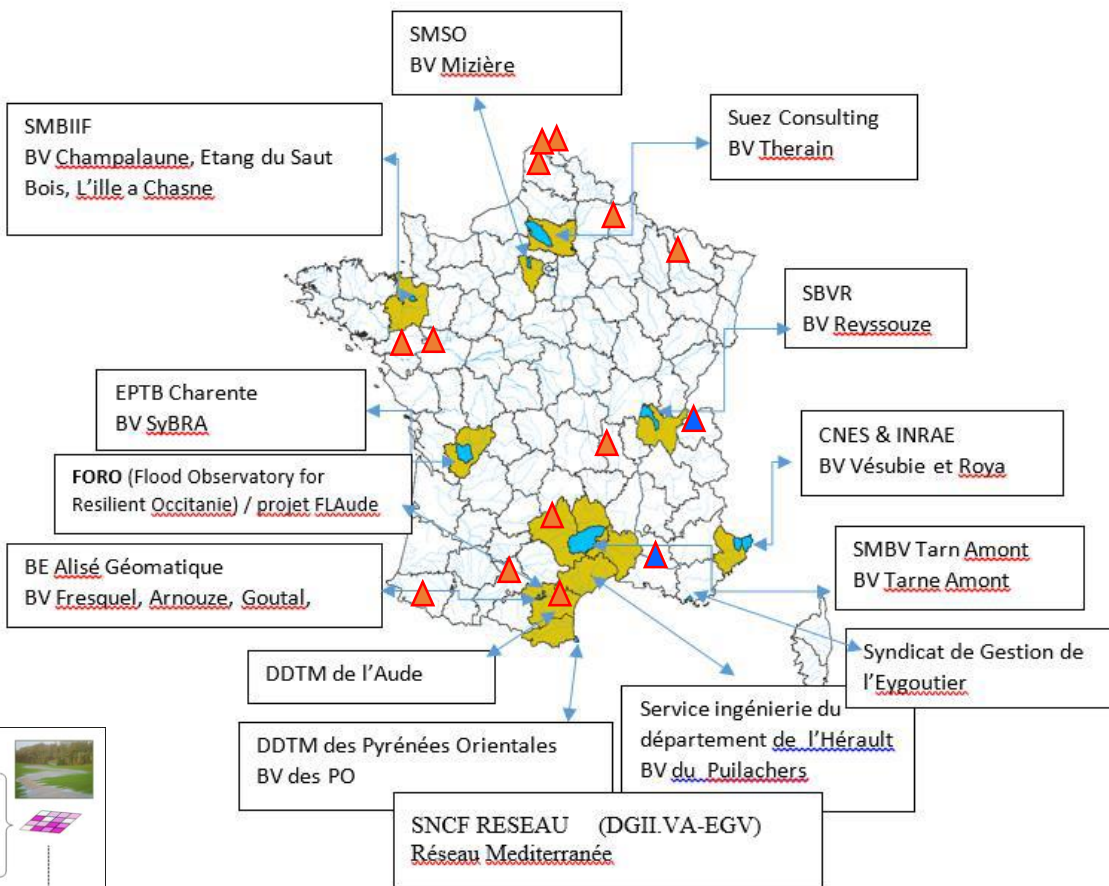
SMSO
BV Mizière

SMBIIF
BV Champalaune, Etang du Saut Bois, L'ille a Chasne

Suez Consulting
BV Therain

SBVR
BV Reyssouze

EPTB Charente
BV SyBRA

CNES & INRAE
BV Vésubie et Roya

FORO (Flood Observatory for Resilient Occitanie) / projet FLAude

BE Alisé Géomatique
BV Fresquel, Arnouze, Goutal,

SMBV Tarn Amont
BV Tarne Amont

Syndicat de Gestion de l'Eygoutier

DDTM de l'Aude

Service ingénierie du département de l'Hérault
BV du Puilachers

DDTM des Pyrénées Orientales
BV des PO

SNCF RESEAU (DGII.VA-EGV)
Réseau Mediterranée